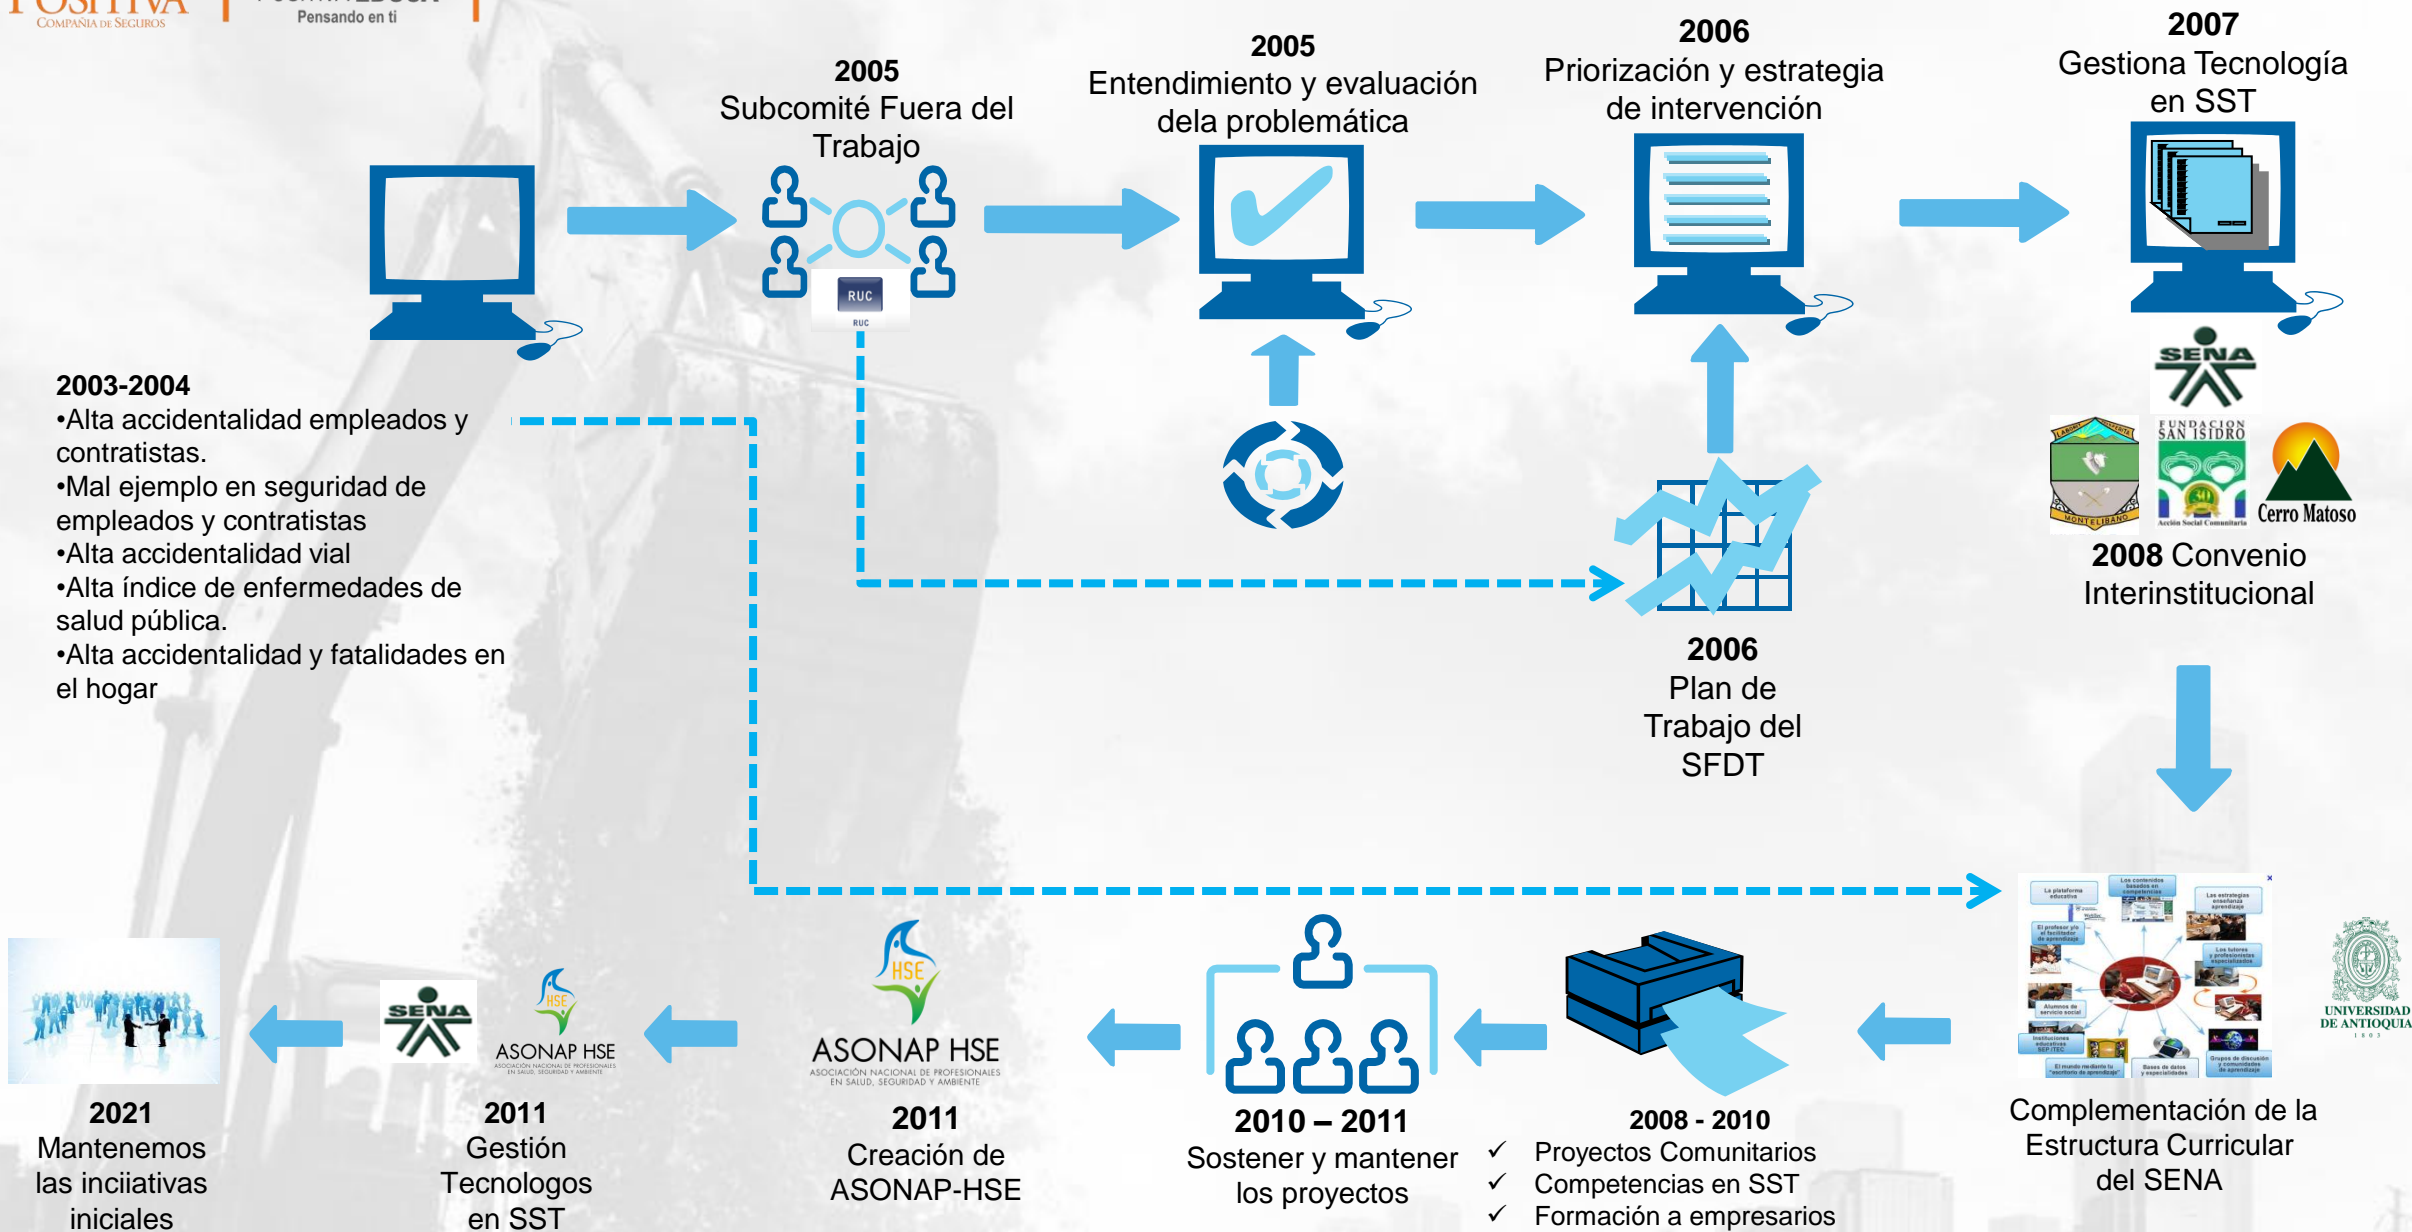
COMPAÑIA DE SEGUROS
Pensando en ti

2005
Subcomité Fuera del Trabajo

RUC

2005
Entendimiento y evaluación dela problemática

2006
Priorización y estrategia de intervención

2007
Gestiona Tecnología en SST

2003-2004
•Alta accidentalidad empleados y contratistas.
•Mal ejemplo en seguridad de empleados y contratistas
•Alta accidentalidad vial
•Alta índice de enfermedades de salud pública.
•Alta accidentalidad y fatalidades en el hogar

SENA
FUNDACION SAN ISIDRO
Cerro Matoso
MONTELIBANO

2008 Convenio Interinstitucional

2006
Plan de Trabajo del SFDT

UNIVERSIDAD DE ANTIOQUIA

2021
Mantenemos las inciiativas iniciales

SENA
ASONAP HSE
ASOCIACIÓN NACIONAL DE PROFESIONALES EN SALUD, SEGURIDAD Y AMBIENTE

2011
Gestión Tecnologos en SST

ASONAP HSE
ASOCIACIÓN NACIONAL DE PROFESIONALES EN SALUD, SEGURIDAD Y AMBIENTE

2011
Creación de ASONAP-HSE

2010 – 2011
Sostener y mantener los proyectos

2008 - 2010
✓ Proyectos Comunitarios
✓ Competencias en SST
✓ Formación a empresarios

Complementación de la Estructura Curricular del SENA